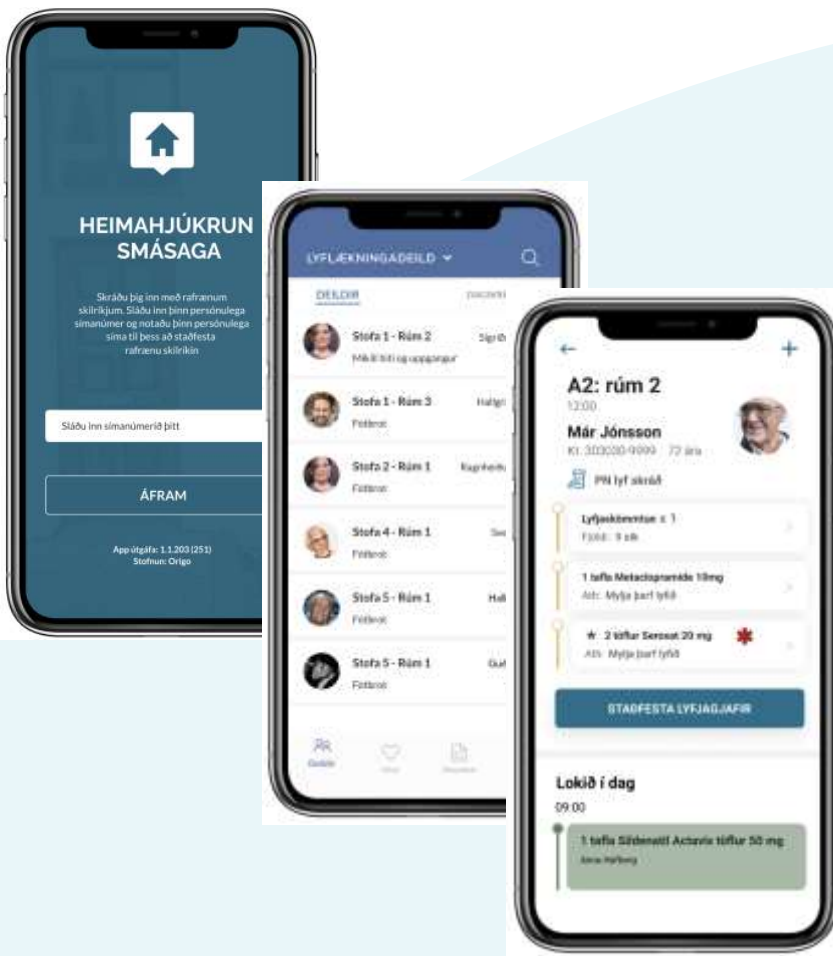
HEIMAHJÚKRUN SMÁSAGA

Skráðu þig inn með rafrænum skilríkjum. Sláðu inn þinn persónulega símanúmer og notaðu þinn persónulega síma til þess að staðfesta rafrænu skilríkin

Sláðu inn símanúmerið þitt

ÁFRAM

App útgáfa: 1.1.203 (251)
Stofnun: Origo

LYFLÆKNINGADEILD

DEILDIR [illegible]

Stofa 1 - Rúm 2 Sigríð
Mikil þörf og uppgangur

Stofa 1 - Rúm 3 Hallgr
Fótferat

Stofa 2 - Rúm 1 Ragnheiðu
Fótferat

Stofa 4 - Rúm 1 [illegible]
Fótferat

Stofa 5 - Rúm 1 Hall
Fótferat

Stofa 5 - Rúm 1 Guð
Fótferat

Deildir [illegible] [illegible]

A2: rúm 2
12:00
Már Jónsson
Kt. 303030-9999 · 72 ára

PN lyf skráð

Lyfjaskömmtun x 1
Fjöldi: 9 stk

1 tafla Metaclopramide 10mg
Ath: Mylja þarf lyfið

★ 2 töflur Seroxat 20 mg
Ath: Mylja þarf lyfið

STAÐFESTA LYFJAGJAFIR

Lokið í dag
09:00

1 tafla Sildenafil Actavis töflur 50 mg
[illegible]